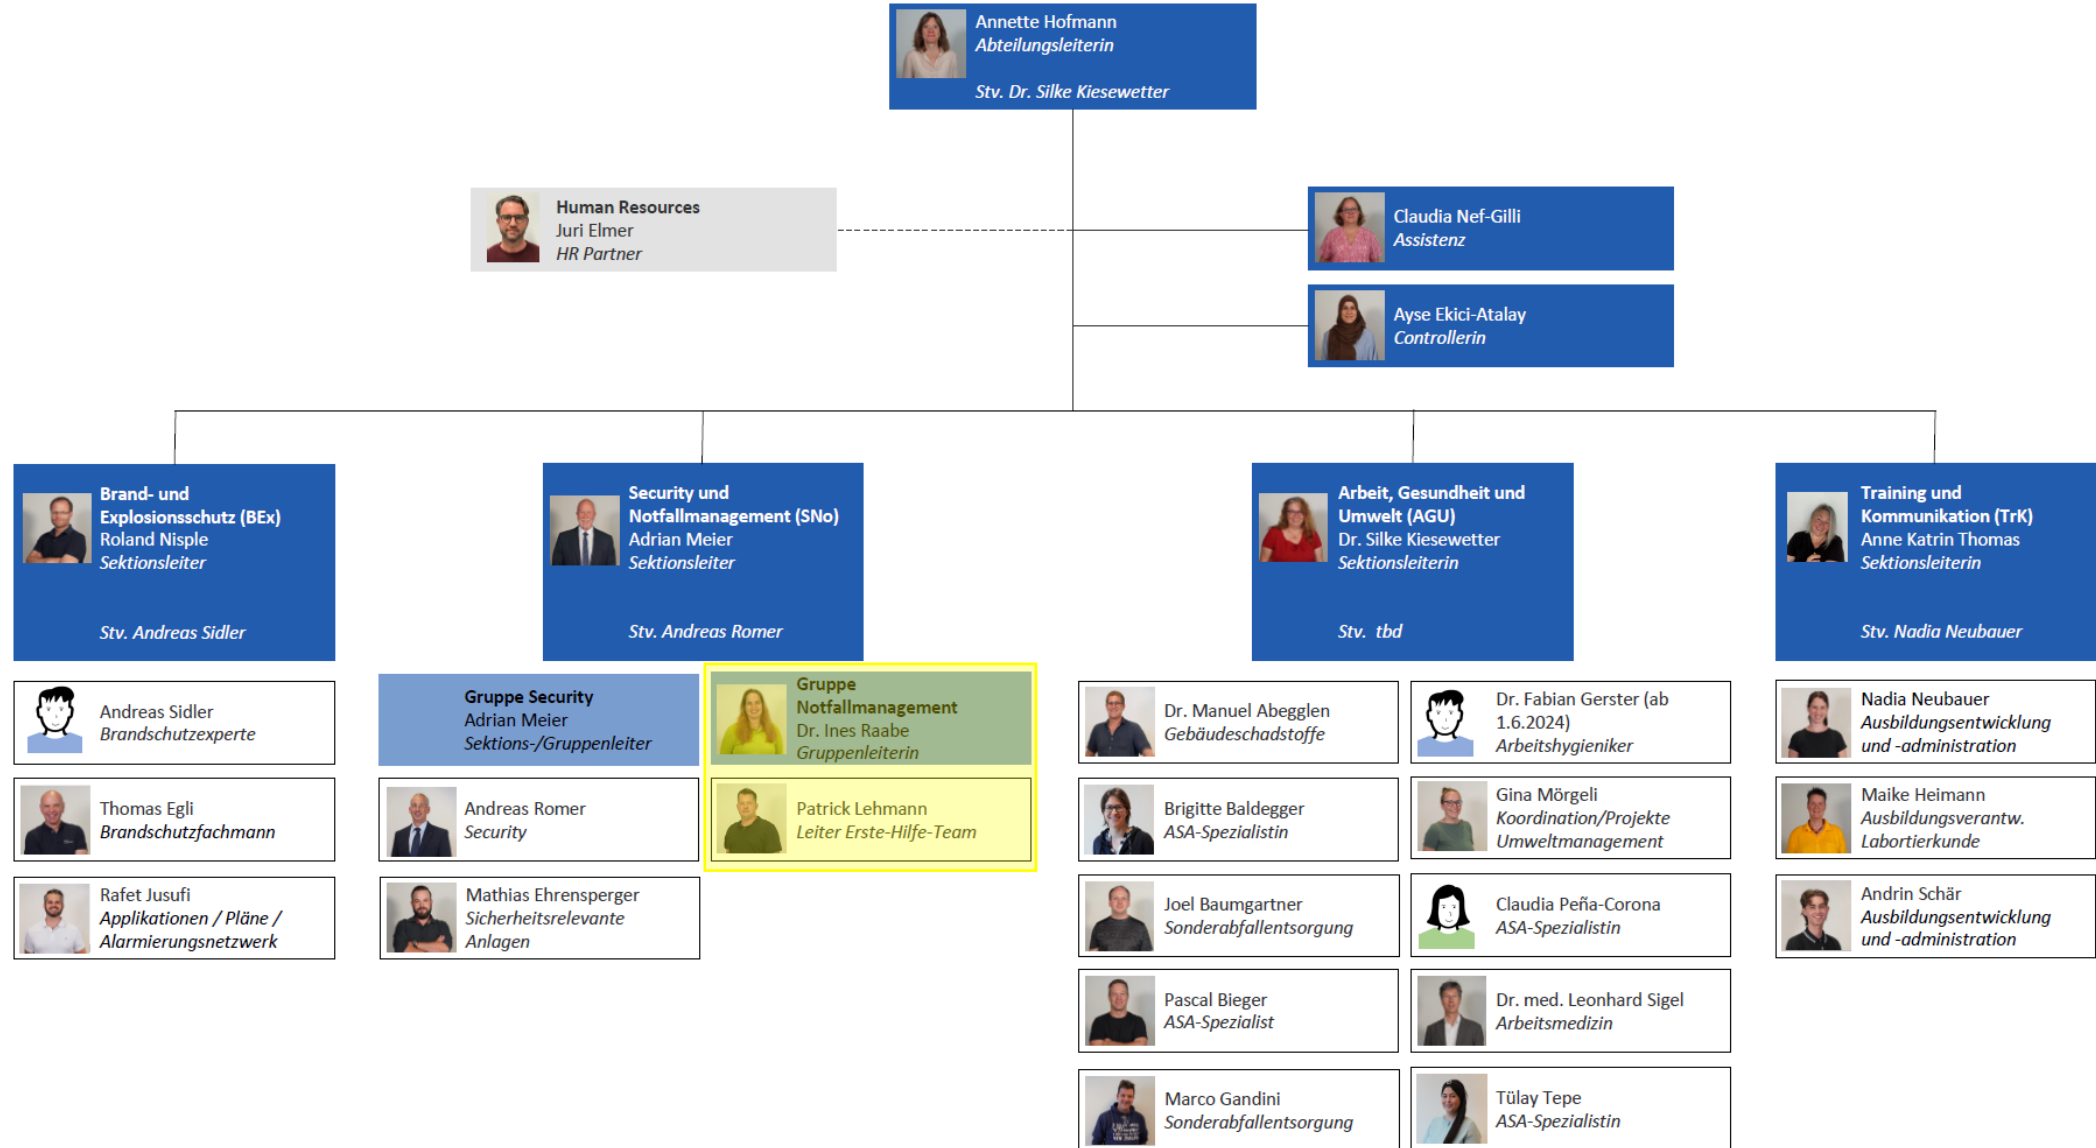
Annette Hofmann
Abteilungsleiterin

Stv. Dr. Silke Kiesewetter

Human Resources
Juri Elmer
HR Partner

Claudia Nef-Gilli
Assistenz

Ayse Ekici-Atalay
Controllerin

Brand- und Explosionsschutz (BEx)
Roland Nisple
Sektionsleiter

Stv. Andreas Sidler

Andreas Sidler
Brandschutzexperte

Thomas Egli
Brandschutzfachmann

Rafet Jusufi
Applikationen / Pläne / Alarmierungsnetzwerk

Security und Notfallmanagement (SNo)
Adrian Meier
Sektionsleiter

Stv. Andreas Romer

Gruppe Security
Adrian Meier
Sektions-/Gruppenleiter

Andreas Romer
Security

Mathias Ehrensperger
Sicherheitsrelevante Anlagen

Gruppe Notfallmanagement
Dr. Ines Raabe
Gruppenleiterin

Patrick Lehmann
Leiter Erste-Hilfe-Team

Arbeit, Gesundheit und Umwelt (AGU)
Dr. Silke Kiesewetter
Sektionsleiterin

Stv. tbd

Dr. Manuel Abegglen
Gebäudeschadstoffe

Dr. Fabian Gerster (ab 1.6.2024)
Arbeitshygieniker

Brigitte Baldegger
ASA-Spezialistin

Gina Mörgeli
Koordination/Projekte Umweltmanagement

Joel Baumgartner
Sonderabfallentsorgung

Claudia Peña-Corona
ASA-Spezialistin

Pascal Bieger
ASA-Spezialist

Dr. med. Leonhard Sigel
Arbeitsmedizin

Marco Gandini
Sonderabfallentsorgung

Tülay Tepe
ASA-Spezialistin

Training und Kommunikation (TrK)
Anne Katrin Thomas
Sektionsleiterin

Stv. Nadia Neubauer

Nadia Neubauer
Ausbildungsentwicklung und -administration

Maike Heimann
Ausbildungsverantw. Labortierkunde

Andrin Schär
Ausbildungsentwicklung und -administration